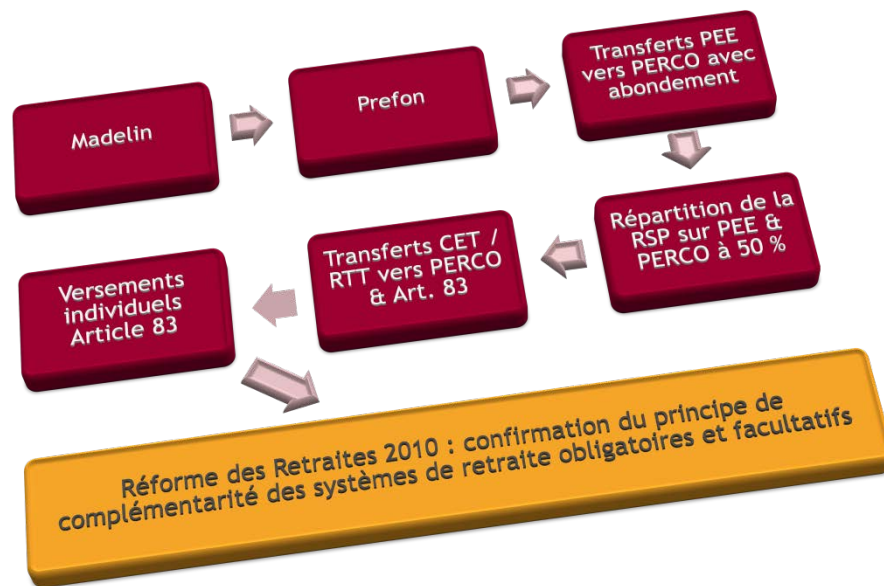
Madelin

Prefon

Transferts PEE vers PERCO avec abondement

Répartition de la RSP sur PEE & PERCO à 50 %

Transferts CET / RTT vers PERCO & Art. 83

Versements individuels Article 83

Réforme des Retraites 2010 : confirmation du principe de complémentarité des systèmes de retraite obligatoires et facultatifs